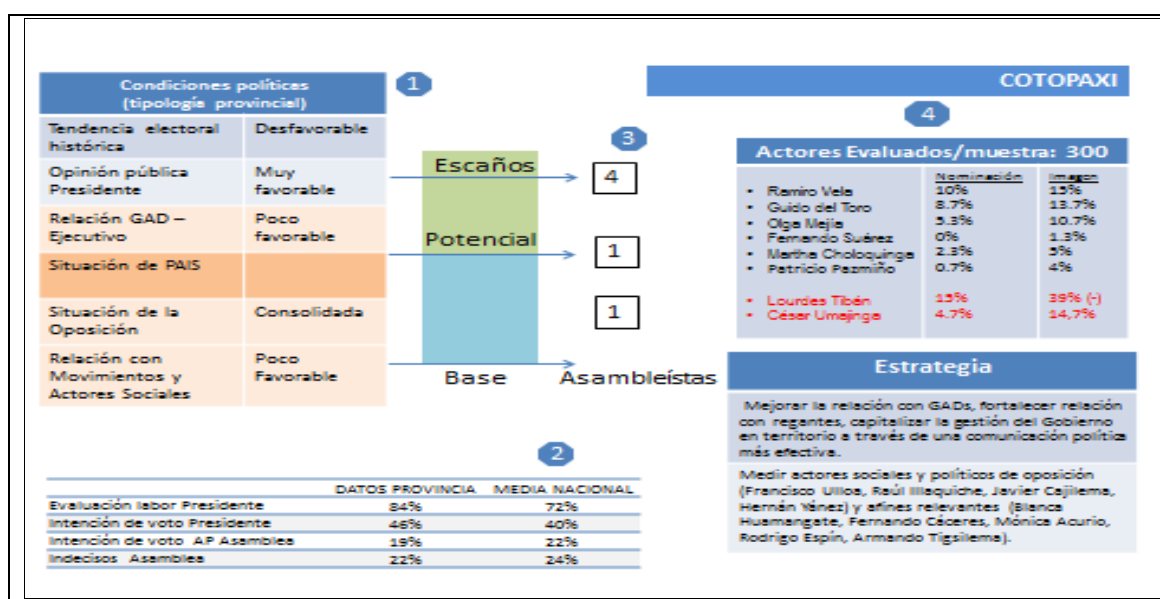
| Condiciones políticas (tipología provincial) | |
|---|---|
| Tendencia electoral histórica | Desfavorable |
| Opinión pública Presidente | Muy favorable |
| Relación GAD – Ejecutivo | Poco favorable |
| Situación de PAIS | |
| Situación de la Oposición | Consolidada |
| Relación con Movimientos y Actores Sociales | Poco Favorable |

1

3

Escaños

4

Potencial

1

1

Base

Asambleístas

COTOPAXI

4

Actores Evaluados/muestra: 300

| | Nominación | Imagen |
|---|---|---|
| Ramiro Vela | 10% | 15% |
| Guido del Toro | 8.7% | 13.7% |
| Olga Mejía | 5.3% | 10.7% |
| Fernando Suárez | 0% | 1.3% |
| Martha Choloquinga | 2.3% | 5% |
| Patricio Pazmiño | 0.7% | 4% |
| Lourdes Tibán | 15% | 39% (-) |
| César Umajinga | 4.7% | 14,7% |

Estrategia

Mejorar la relación con GADs, fortalecer relación con regantes, capitalizar la gestión del Gobierno en territorio a través de una comunicación política más efectiva.

Medir actores sociales y políticos de oposición (Francisco Ulloa, Raúl Illaquiche, Javier Cajilema, Hernán Yánez) y afines relevantes (Blanca Huamangate, Fernando Cáceres, Mónica Acurio, Rodrigo Espín, Armando Tigsilema).

2

| | DATOS PROVINCIA | MEDIA NACIONAL |
|---|---|---|
| Evaluación labor Presidente | 84% | 72% |
| Intención de voto Presidente | 46% | 40% |
| Intención de voto AP Asamblea | 19% | 22% |
| Indecisos Asamblea | 22% | 24% |